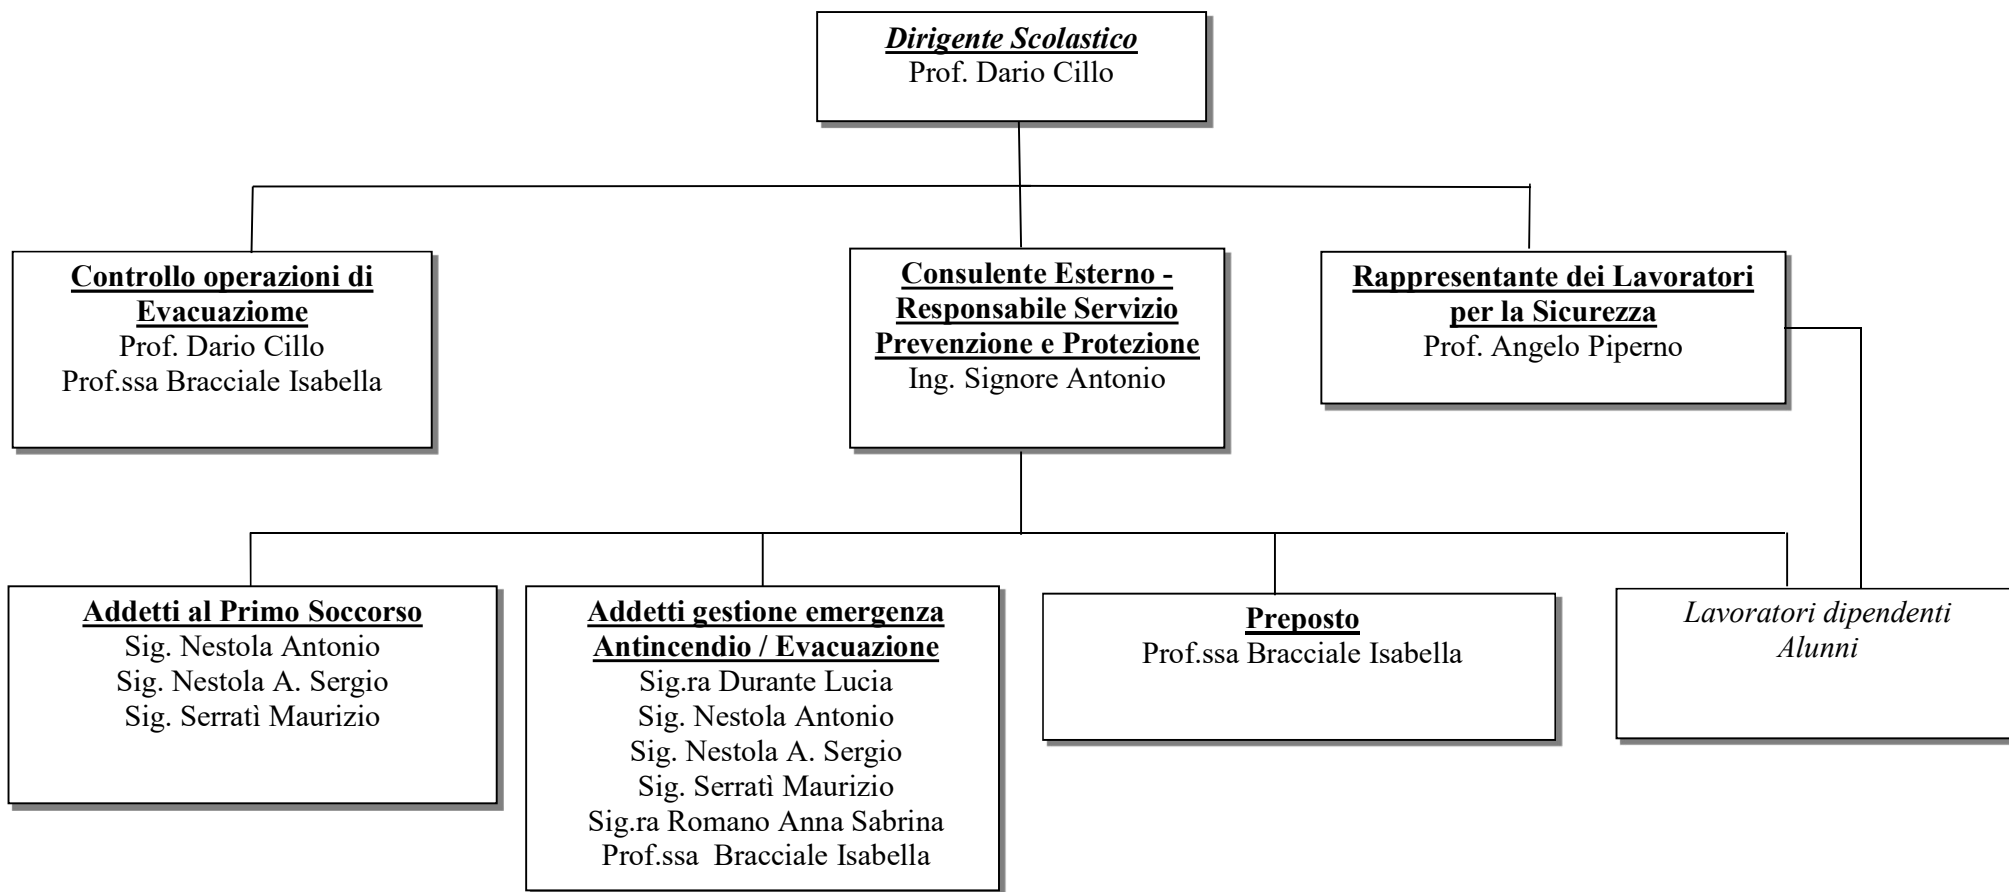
Dirigente Scolastico
Prof. Dario Cillo

Controllo operazioni di Evacuaziome
Prof. Dario Cillo
Prof.ssa Bracciale Isabella

Consulente Esterno - Responsabile Servizio Prevenzione e Protezione
Ing. Signore Antonio

Rappresentante dei Lavoratori per la Sicurezza
Prof. Angelo Piperno

Addetti al Primo Soccorso
Sig. Nestola Antonio
Sig. Nestola A. Sergio
Sig. Serratì Maurizio

Addetti gestione emergenza Antincendio / Evacuazione
Sig.ra Durante Lucia
Sig. Nestola Antonio
Sig. Nestola A. Sergio
Sig. Serratì Maurizio
Sig.ra Romano Anna Sabrina
Prof.ssa Bracciale Isabella

Preposto
Prof.ssa Bracciale Isabella

Lavoratori dipendenti
Alunni